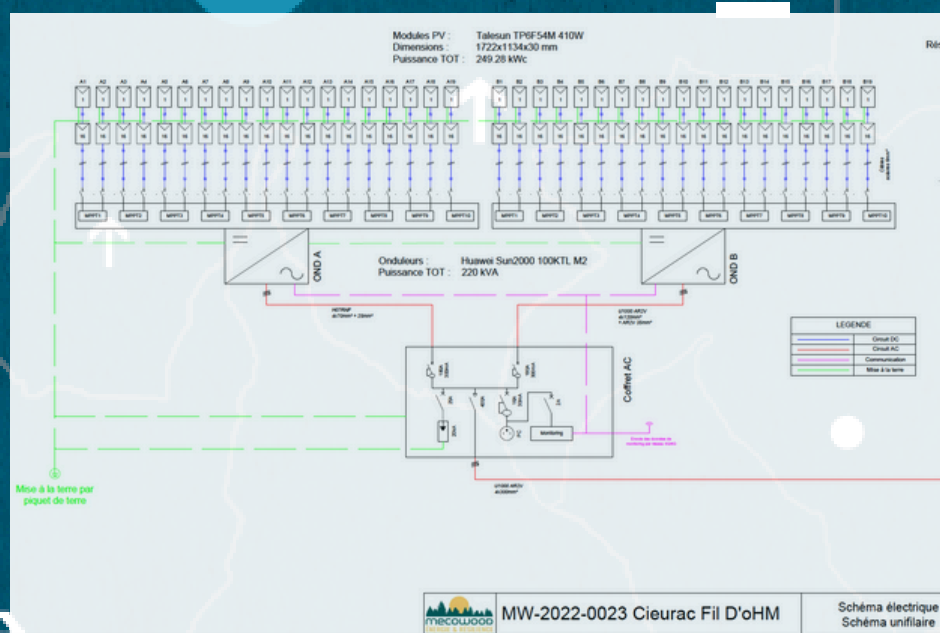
Modules PV : Talesun TP6F54M 410W
Dimensions : 1722x1134x30 mm
Puissance TOT : 249.28 kWc

Rés

A1 A2 A3 A4 A5 A6 A7 A8 A9 A10 A11 A12 A13 A14 A15 A16 A17 A18 A19

B1 B2 B3 B4 B5 B6 B7 B8 B9 B10 B11 B12 B13 B14 B15 B16 B17 B18 B19

MPPT1 MPPT2 MPPT3 MPPT4 MPPT5 MPPT6 MPPT7 MPPT8 MPPT9 MPPT10

MPPT1 MPPT2 MPPT3 MPPT4 MPPT5 MPPT6 MPPT7 MPPT8 MPPT9 MPPT10

OND A

OND B

Onduleurs : Huawei Sun2000 100KTL M2
Puissance TOT : 220 kVA

Coffret AC

LEGENDE
Circuit DC
Circuit AC
Communication
Mise à la terre

Monitoring

Mise à la terre par piquet de terre

MW-2022-0023 Cieurac Fil D'oHM

mecowood

Schéma électrique
Schéma unifilaire